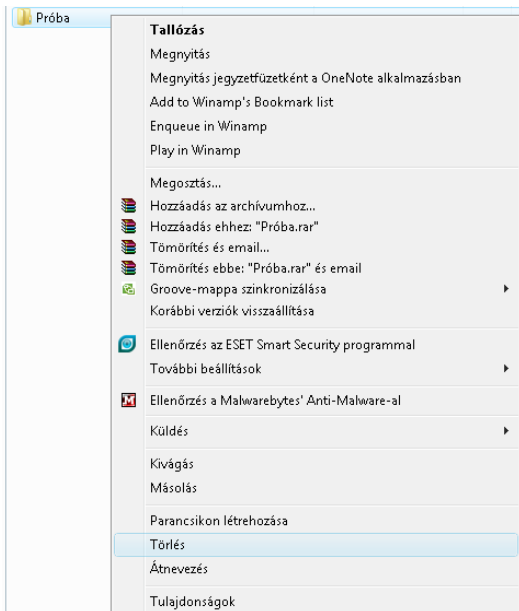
Próba

Tallózás
Megnyitás
Megnyitás jegyzetfüzetként a OneNote alkalmazásban
Add to Winamp's Bookmark list
Enqueue in Winamp
Play in Winamp

Megosztás...
Hozzáadás az archívumhoz...
Hozzáadás ehhez: "Próba.rar"
Tömörítés és email...
Tömörítés ebbe: "Próba.rar" és email
Groove-mappa szinkronizálása
Korábbi verziók visszaállítása

Ellenőrzés az ESET Smart Security programmal
További beállítások

Ellenőrzés a Malwarebytes' Anti-Malware-al

Küldés

Kivágás
Másolás

Parancsikon létrehozása
Törlés
Átnevezés

Tulajdonságok